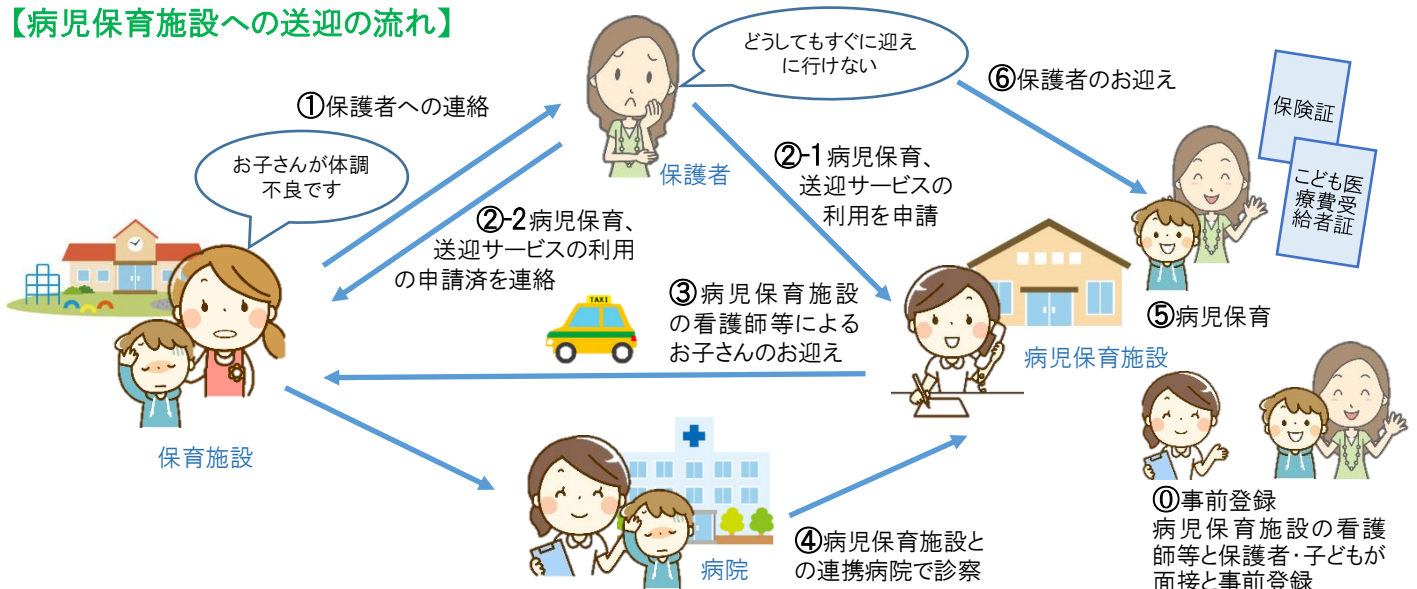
【病児保育施設への送迎の流れ】

どうしてもすぐに迎えに行けない

⑥保護者のお迎え

保険証

こども医療費受給者証

①保護者への連絡

保護者

お子さんが体調不良です

②-1 病児保育、送迎サービスの利用を申請

②-2 病児保育、送迎サービスの利用の申請済を連絡

TAXI

③病児保育施設の看護師等によるお子さんのお迎え

⑤病児保育

病児保育施設

保育施設

⓪事前登録
病児保育施設の看護師等と保護者・子どもが面接と事前登録

④病児保育施設との連携病院で診察

病院